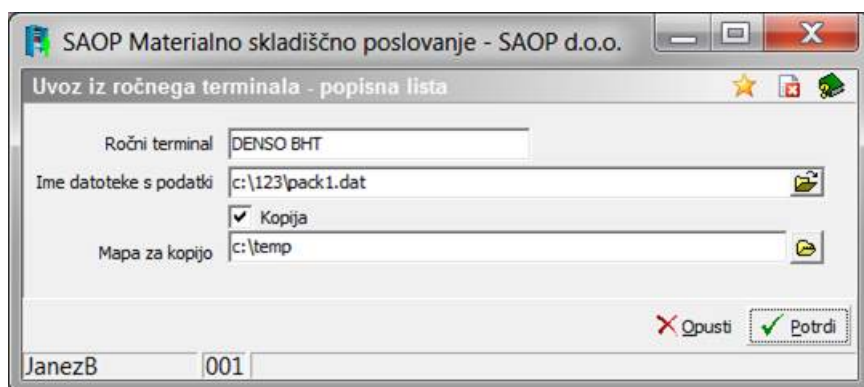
SAOP Materialno skladiščno poslovanje - SAOP d.o.o.

Uvoz iz ročnega terminala - popisna lista

Ročni terminal DENSO BHT

Ime datoteke s podatki c:\123\pack1.dat

Kopija

Mapa za kopijo c:\temp

Opusti Potrdi

JanezB 001